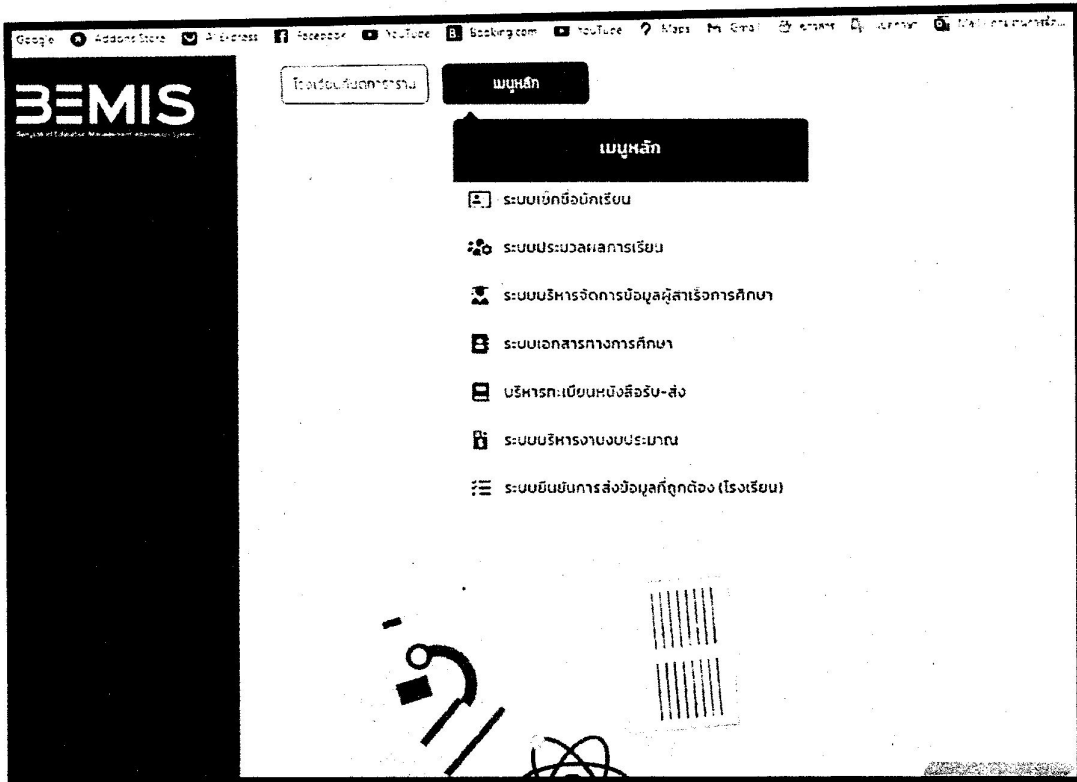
Google Addons Store AliExpress Facebook YouTube Booking.com YouTube Maps Gmail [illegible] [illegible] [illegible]

BEMIS

Bangkok Educational Management Information System

โรงเรียนวัดดาวราม

เมนูหลัก

เมนูหลัก

ระบบเช็กชื่อนักเรียน

ระบบประมวลผลการเรียน

ระบบบริหารจัดการข้อมูลผู้สำเร็จการศึกษา

ระบบเอกสารทางการศึกษา

บริหารทะเบียนหนังสือรับ-ส่ง

ระบบบริหารงานงบประมาณ

ระบบยืนยันการส่งข้อมูลที่ถูกต้อง (โรงเรียน)